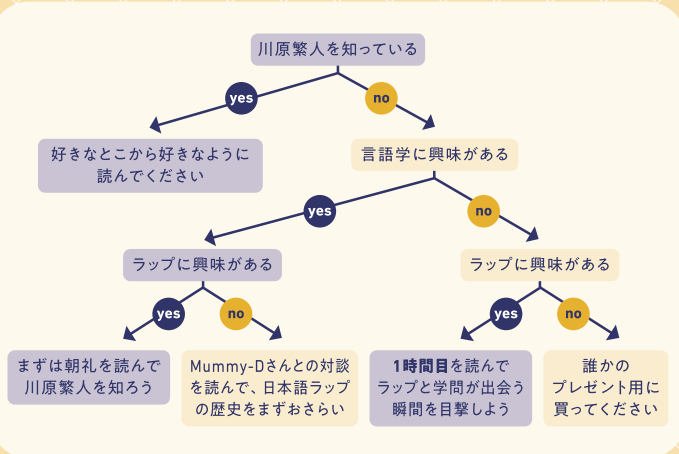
川原繁人を知っている

yes

no

好きなとこから好きなように読んでください

言語学に興味がある

yes

no

ラップに興味がある

ラップに興味がある

yes

no

yes

no

まずは朝礼を読んで川原繁人を知ろう

Mummy-Dさんとの対談を読んで、日本語ラップの歴史をまずおさらい

1時間目を読んでラップと学問が出会う瞬間を目撃しよう

誰かのプレゼント用に買ってください